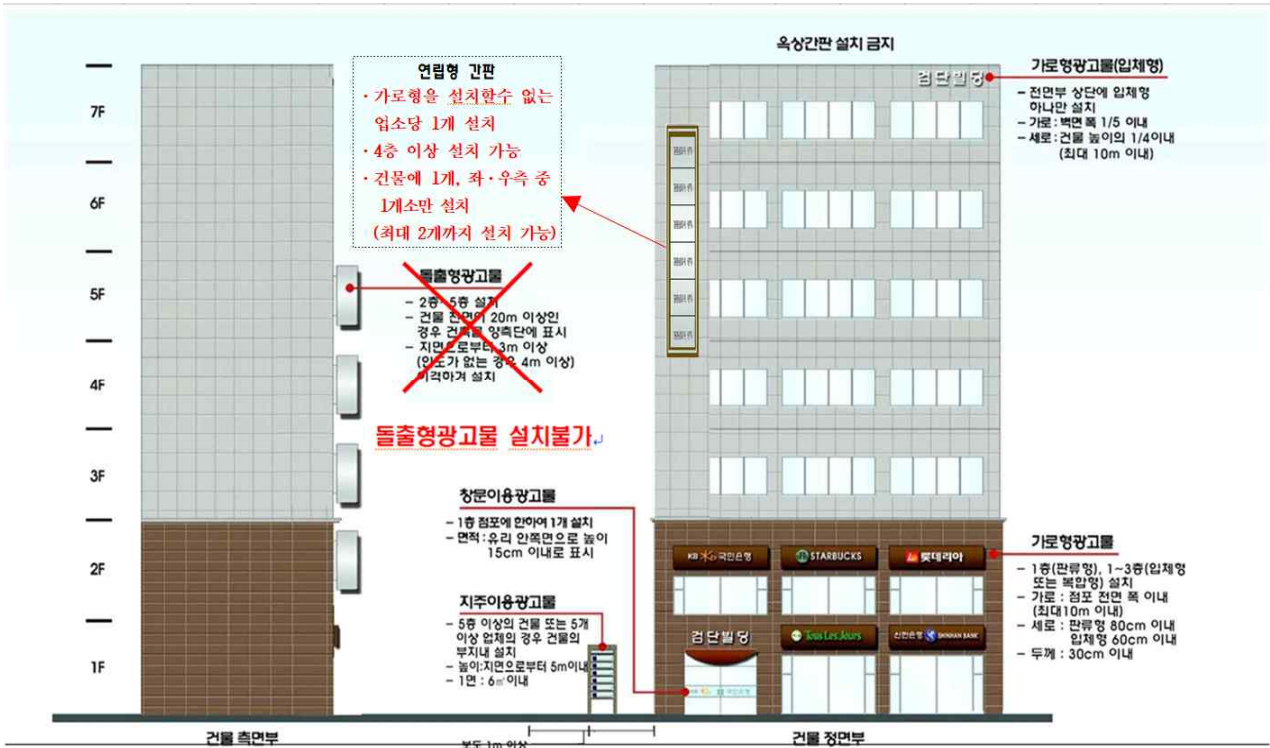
7F

6F

5F

4F

3F

2F

1F

연립형 간판
· 가로형을 설치할수 없는 업소당 1개 설치
· 4층 이상 설치 가능
· 건물에 1개, 좌·우측 중 1개소만 설치 (최대 2개까지 설치 가능)

옥상간판 설치 금지

검단빌딩

가로형광고물(입체형)
- 전면부 상단에 입체형 하나만 설치
- 가로 : 벽면 폭 1/5 이내
- 세로 : 건물 높이의 1/4이내 (최대 10m 이내)

돌출형광고물
- 2층~5층 설치
- 건물 전면이 20m 이상인 경우 건물의 양측단에 표시
- 지면으로부터 3m 이상 (인도가 없는 경우 4m 이상) 이격하여 설치

돌출형광고물 설치불가

창문이용광고물
- 1층 점포에 한하여 1개 설치
- 면적 : 유리 안쪽면으로 높이 15cm 이내로 표시

지주이용광고물
- 5층 이상의 건물 또는 5개 이상 업체의 경우 건물의 부지내 설치
- 높이:지면으로부터 5m이내
- 1면 : 6㎡ 이내

KB 국민은행

STARBUCKS

롯데리아

검단빌딩

Tous Les Jours

신한은행 SHINHAN BANK

가로형광고물
- 1층(판류형), 1~3층(입체형 또는 복합형) 설치
- 가로 : 점포 전면 폭 이내 (최대10m 이내)
- 세로 : 판류형 80cm 이내 입체형 60cm 이내
- 두께 : 30cm 이내

건물 측면부

보도 1m 이상

건물 정면부